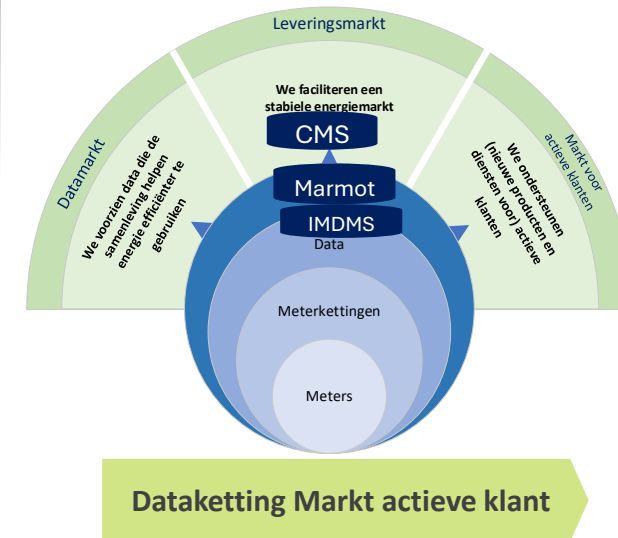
Leveringsmarkt

Datamarkt

Markt voor actieve klanten

We faciliteren een stabiele energiemarkt

We voorzien data die de samenleving helpen energie efficiënter te gebruiken

We ondersteunen (nieuwe producten en diensten voor) actieve klanten

CMS

Marmot

IMDMS

Data

Meterkettingen

Meters

Dataketting Markt actieve klant